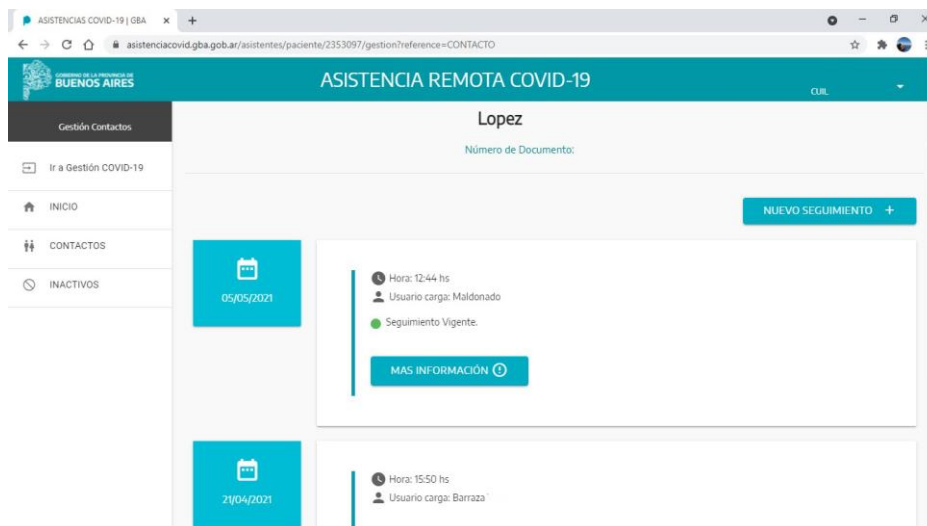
ASISTENCIAS COVID-19 | GBA ×
asistenciacovid.gba.gob.ar/asistentes/paciente/2353097/gestion?reference=CONTACTO

GOBIERNO DE LA PROVINCIA DE BUENOS AIRES
ASISTENCIA REMOTA COVID-19
CUIL

Gestión Contactos
Ir a Gestión COVID-19
INICIO
CONTACTOS
INACTIVOS

Lopez
Número de Documento:

NUEVO SEGUIMIENTO +

05/05/2021
Hora: 12:44 hs
Usuario carga: Maldonado
Seguimiento Vigente.
MAS INFORMACIÓN

21/04/2021
Hora: 15:50 hs
Usuario carga: Barraza